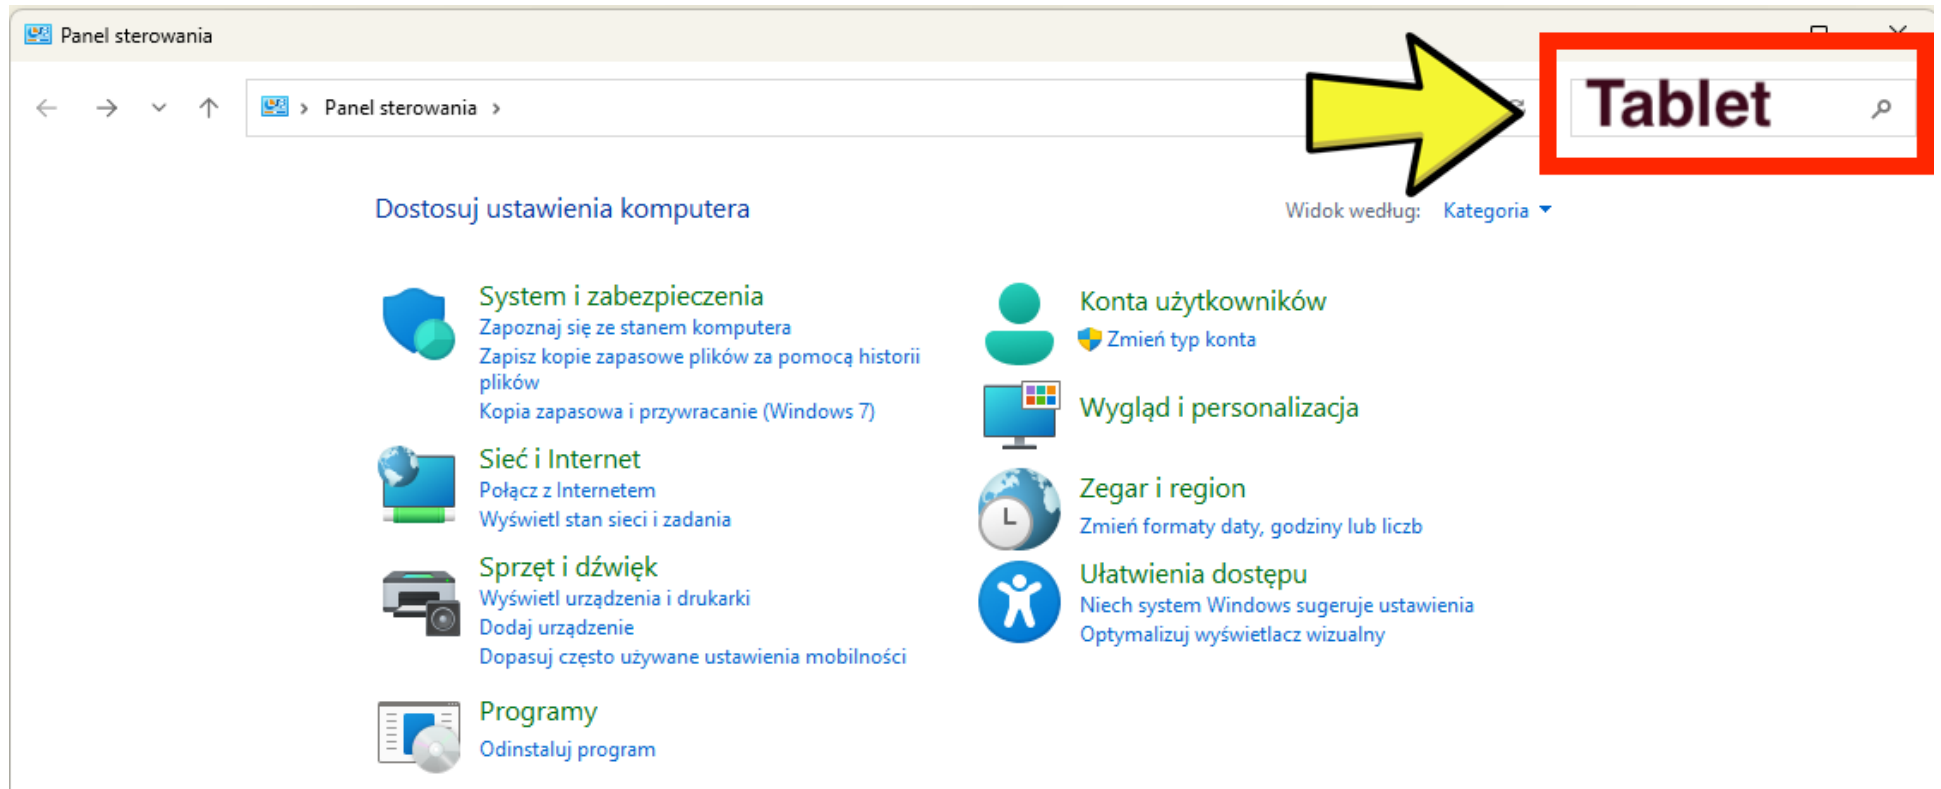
Panel sterowania

Panel sterowania

Tablet

Dostosuj ustawienia komputera

Widok według: Kategoria

System i zabezpieczenia
Zapoznaj się ze stanem komputera
Zapisz kopie zapasowe plików za pomocą historii plików
Kopia zapasowa i przywracanie (Windows 7)

Sieć i Internet
Połącz z Internetem
Wyświetl stan sieci i zadania

Sprzęt i dźwięk
Wyświetl urządzenia i drukarki
Dodaj urządzenie
Dopasuj często używane ustawienia mobilności

Programy
Odinstaluj program

Konta użytkowników
Zmień typ konta

Wygląd i personalizacja

Zegar i region
Zmień formaty daty, godziny lub liczb

Ułatwienia dostępu
Niech system Windows sugeruje ustawienia
Optymalizuj wyświetlacz wizualny